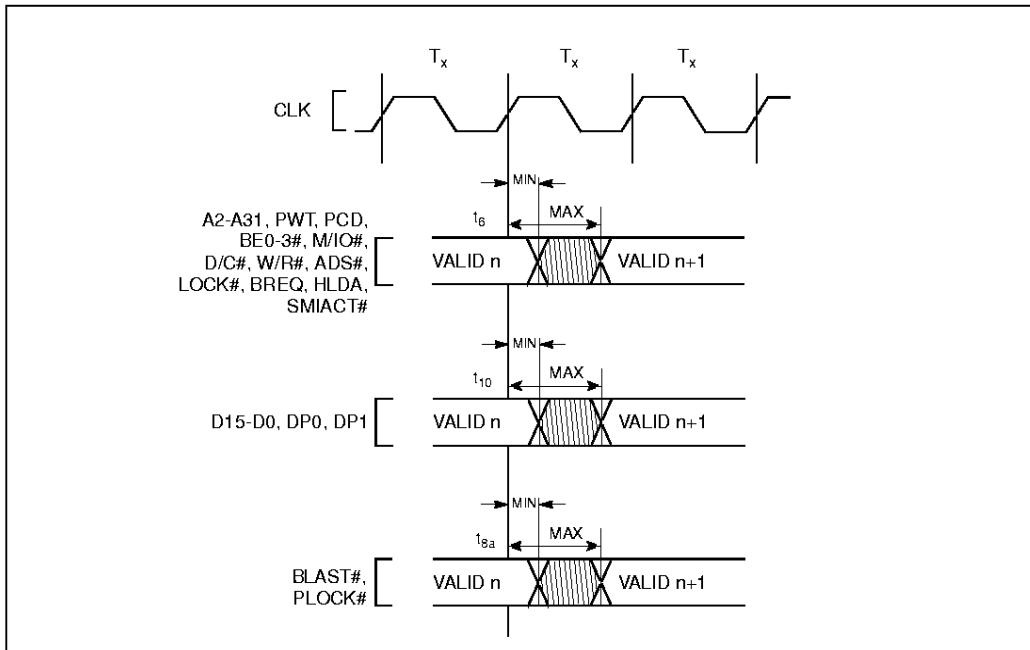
$T_x$ $T_x$ $T_x$

CLK

MIN

A2-A31, PWT, PCD, BE0-3#, M/IO#, D/C#, W/R#, ADS#, LOCK#, BREQ, HLDA, SMIACT#

$t_6$

MAX

VALID n

VALID n+1

MIN

$t_{10}$

MAX

D15-D0, DP0, DP1

VALID n

VALID n+1

MIN

$t_{8a}$

MAX

BLAST#, PLOCK#

VALID n

VALID n+1